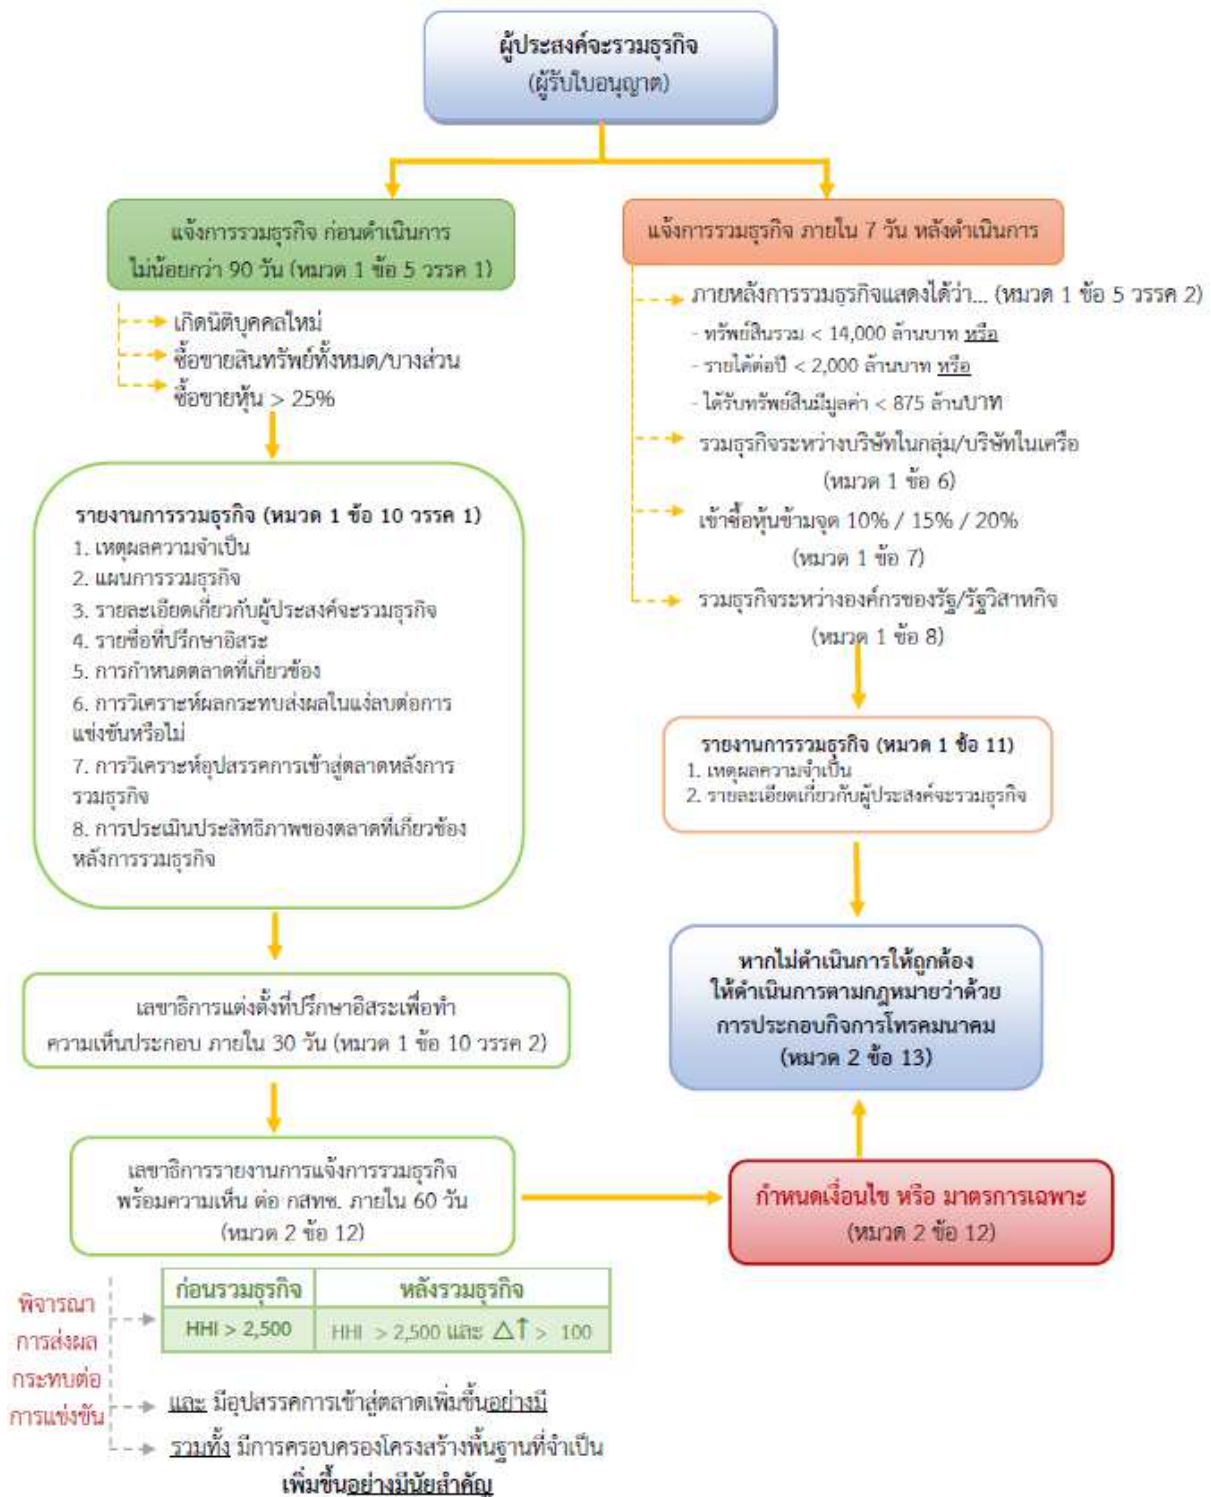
ผู้ประสงค์จะรวมธุรกิจ
(ผู้รับใบอนุญาต)

แจ้งการรวมธุรกิจ ก่อนดำเนินการ
ไม่น้อยกว่า 90 วัน (หมวด 1 ข้อ 5 วรรค 1)

เกิดนิติบุคคลใหม่
ซื้อขายสินทรัพย์ทั้งหมด/บางส่วน
ซื้อขายหุ้น > 25%

รายงานการรวมธุรกิจ (หมวด 1 ข้อ 10 วรรค 1)
1. เหตุผลความจำเป็น
2. แผนการรวมธุรกิจ
3. รายละเอียดเกี่ยวกับผู้ประสงค์จะรวมธุรกิจ
4. รายชื่อที่ปรึกษาอิสระ
5. การกำหนดตลาดที่เกี่ยวข้อง
6. การวิเคราะห์ผลกระทบส่งผลในแง่ลบต่อการแข่งขันหรือไม่
7. การวิเคราะห์อุปสรรคการเข้าสู่ตลาดหลังการรวมธุรกิจ
8. การประเมินประสิทธิภาพของตลาดที่เกี่ยวข้องหลังการรวมธุรกิจ

เลขาธิการแต่งตั้งที่ปรึกษาอิสระเพื่อทำความเห็นประกอบ ภายใน 30 วัน (หมวด 1 ข้อ 10 วรรค 2)

เลขาธิการรายงานการแจ้งการรวมธุรกิจ พร้อมความเห็น ต่อ กสทช. ภายใน 60 วัน (หมวด 2 ข้อ 12)

พิจารณา การส่งผล กระทบต่อ การแข่งขัน

| ก่อนรวมธุรกิจ | หลังรวมธุรกิจ |
|---|---|
| HHI > 2,500 | HHI > 2,500 และ $\Delta\uparrow$ > 100 |

และ มีอุปสรรคการเข้าสู่ตลาดเพิ่มขึ้นอย่างมี
รวมทั้ง มีการครอบครองโครงสร้างพื้นฐานที่จำเป็น
เพิ่มขึ้นอย่างมีนัยสำคัญ

แจ้งการรวมธุรกิจ ภายใน 7 วัน หลังดำเนินการ

ภายหลังการรวมธุรกิจแสดงได้ว่า... (หมวด 1 ข้อ 5 วรรค 2)
- ทรัพย์สินรวม < 14,000 ล้านบาท หรือ
- รายได้ต่อปี < 2,000 ล้านบาท หรือ
- ได้รับทรัพย์สินมีมูลค่า < 875 ล้านบาท
รวมธุรกิจระหว่างบริษัทในกลุ่ม/บริษัทในเครือ (หมวด 1 ข้อ 6)
เข้าซื้อหุ้นข้ามจุด 10% / 15% / 20% (หมวด 1 ข้อ 7)
รวมธุรกิจระหว่างองค์กรของรัฐ/รัฐวิสาหกิจ (หมวด 1 ข้อ 8)

รายงานการรวมธุรกิจ (หมวด 1 ข้อ 11)
1. เหตุผลความจำเป็น
2. รายละเอียดเกี่ยวกับผู้ประสงค์จะรวมธุรกิจ

หากไม่ดำเนินการให้ถูกต้อง
ให้ดำเนินการตามกฎหมายว่าด้วย
การประกอบกิจการโทรคมนาคม
(หมวด 2 ข้อ 13)

กำหนดเงื่อนไข หรือ มาตรการเฉพาะ
(หมวด 2 ข้อ 12)